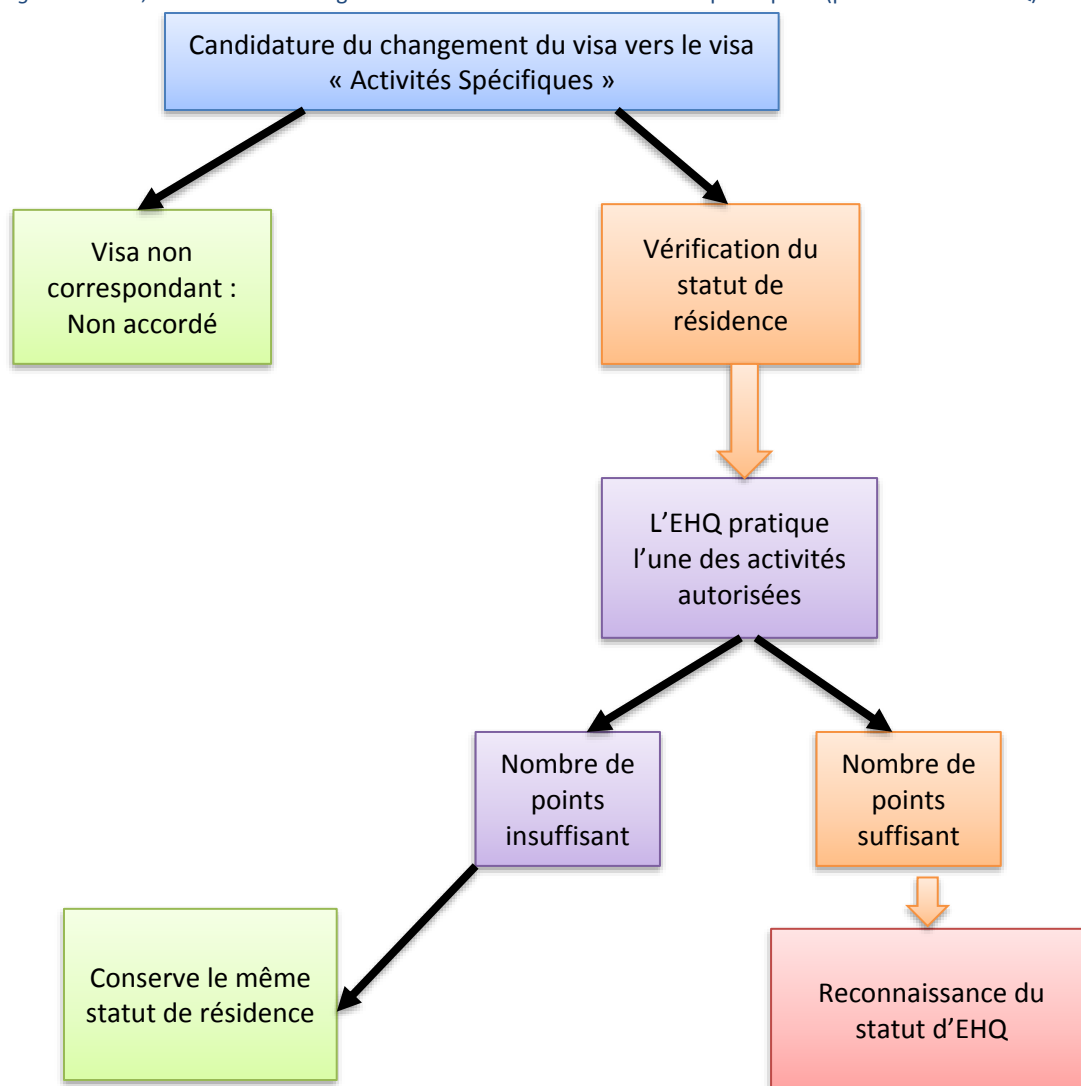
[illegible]

Candidature du changement du visa vers le visa « Activités Spécifiques »

Visa non correspondant : Non accordé

Vérification du statut de résidence

L'EHQ pratique l'une des activités autorisées

Nombre de points insuffisant

Nombre de points suffisant

Conserve le même statut de résidence

Reconnaissance du statut d'EHQ